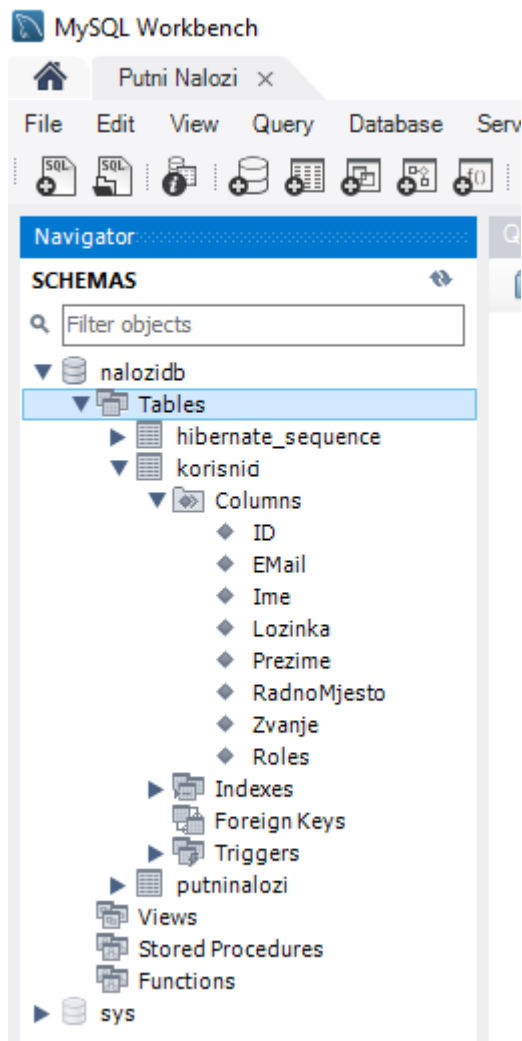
MySQL Workbench

Putni Nalozi ×

File Edit View Query Database Serv

SQL SQL

Navigator

SCHEMAS

Filter objects

nalozidb
Tables
hibernate_sequence
korisnici
Columns
ID
EMail
Ime
Lozinka
Prezime
RadnoMjesto
Zvanje
Roles
Indexes
Foreign Keys
Triggers
putninalozi
Views
Stored Procedures
Functions
sys